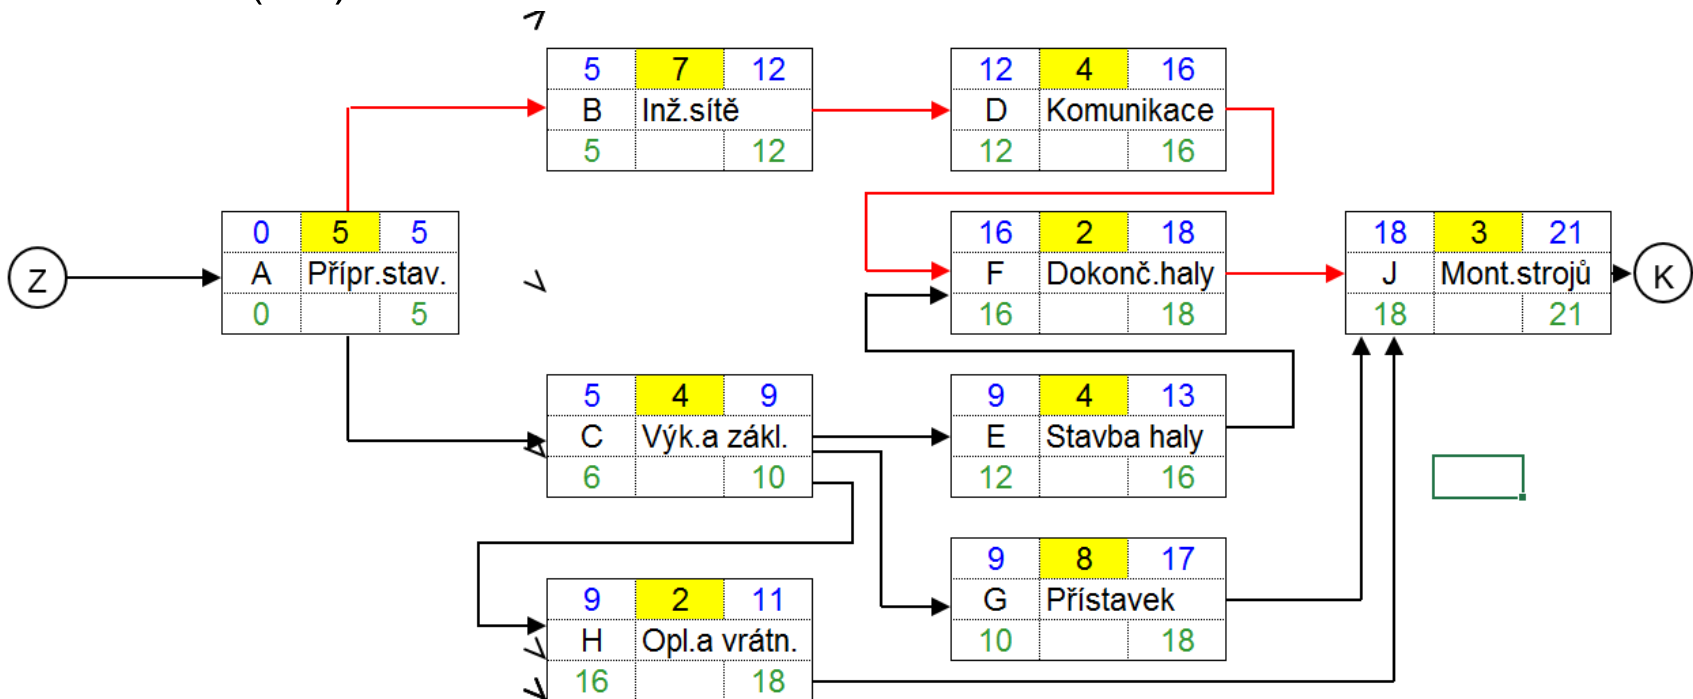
Z

| 0 | 5 | 5 |
|---|---|---|
| A | Přípr.stav. | |
| 0 | | 5 |

| 5 | 7 | 12 |
|---|---|---|
| B | Inž.sítě | |
| 5 | | 12 |

| 12 | 4 | 16 |
|---|---|---|
| D | Komunikace | |
| 12 | | 16 |

| 16 | 2 | 18 |
|---|---|---|
| F | Dokonč.haly | |
| 16 | | 18 |

| 18 | 3 | 21 |
|---|---|---|
| J | Mont.strojů | |
| 18 | | 21 |

K

| 5 | 4 | 9 |
|---|---|---|
| C | Výk.a zákl. | |
| 6 | | 10 |

| 9 | 4 | 13 |
|---|---|---|
| E | Stavba haly | |
| 12 | | 16 |

| 9 | 8 | 17 |
|---|---|---|
| G | Přístavek | |
| 10 | | 18 |

| 9 | 2 | 11 |
|---|---|---|
| H | Opl.a vrátn. | |
| 16 | | 18 |